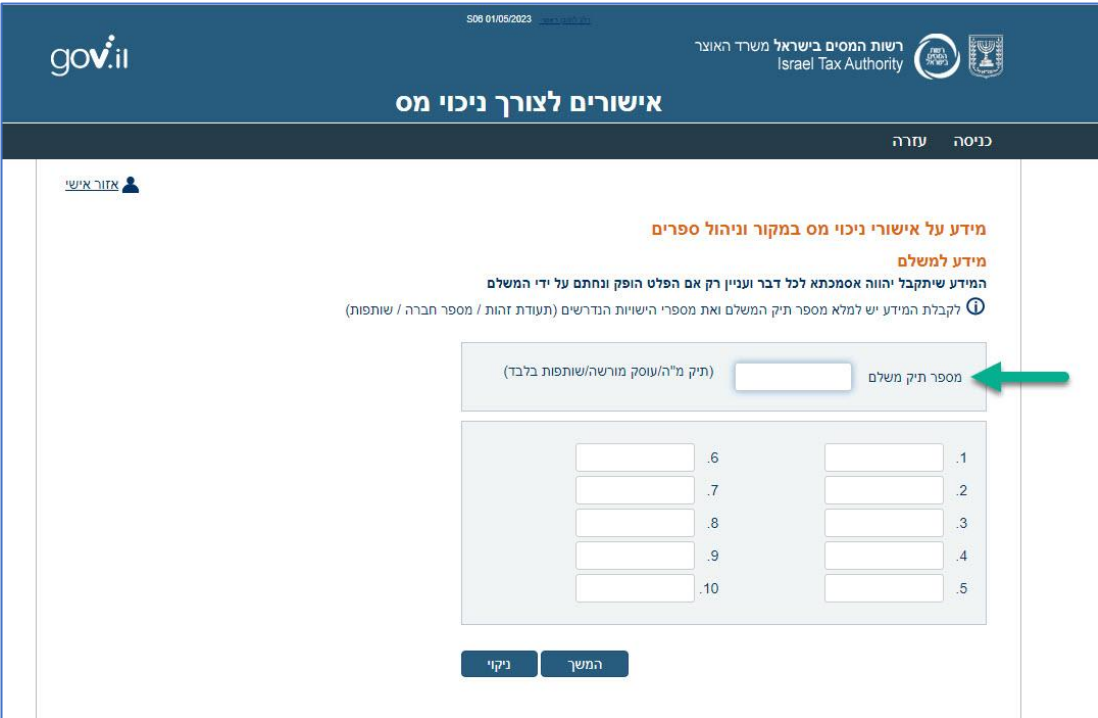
S08 01/05/2023 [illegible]

gov.il

רשות המסים בישראל משרד האוצר
Israel Tax Authority

רשות המסים בישראל

אישורים לצורך ניכוי מס

כניסה עזרה

אזור אישי

מידע על אישורי ניכוי מס במקור וניהול ספרים

מידע למשלם

המידע שיתקבל יהווה אסמכתא לכל דבר ועניין רק אם הפלט הופק ונחתם על ידי המשלם

לקבלת המידע יש למלא מספר תיק המשלם ואת מספרי הישויות הנדרשים (תעודת זהות / מספר חברה / שותפות)

מספר תיק משלם (תיק מ"ה/עוסק מורשה/שותפות בלבד)

.1
.2
.3
.4
.5
.6
.7
.8
.9
.10

המשך ניקוי